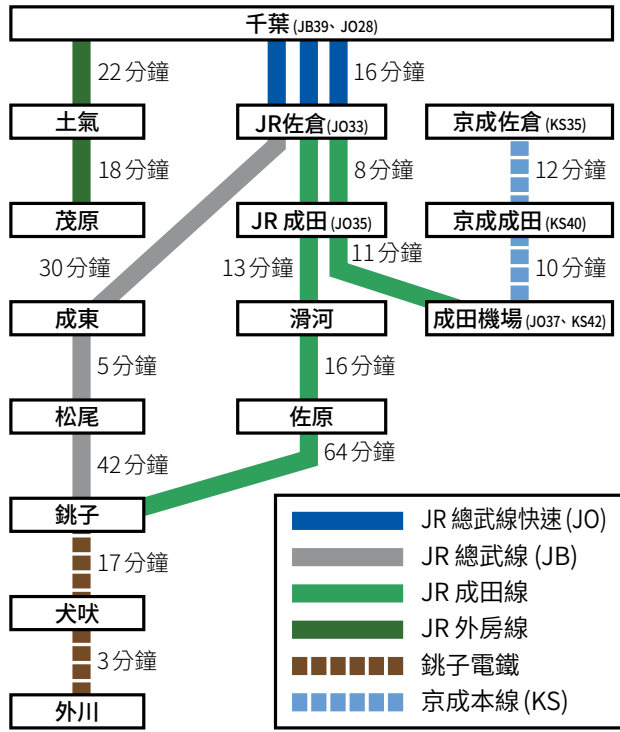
千葉 (JB39、JO28)

22分鐘

16分鐘

土氣

JR佐倉 (JO33)

京成佐倉 (KS35)

18分鐘

8分鐘

12分鐘

茂原

JR 成田 (JO35)

京成成田 (KS40)

30分鐘

13分鐘

11分鐘

10分鐘

成東

滑河

成田機場 (JO37、KS42)

5分鐘

16分鐘

松尾

佐原

42分鐘

64分鐘

銚子

17分鐘

犬吠

3分鐘

外川

JR 總武線快速 (JO)

JR 總武線 (JB)

JR 成田線

JR 外房線

銚子電鐵

京成本線 (KS)